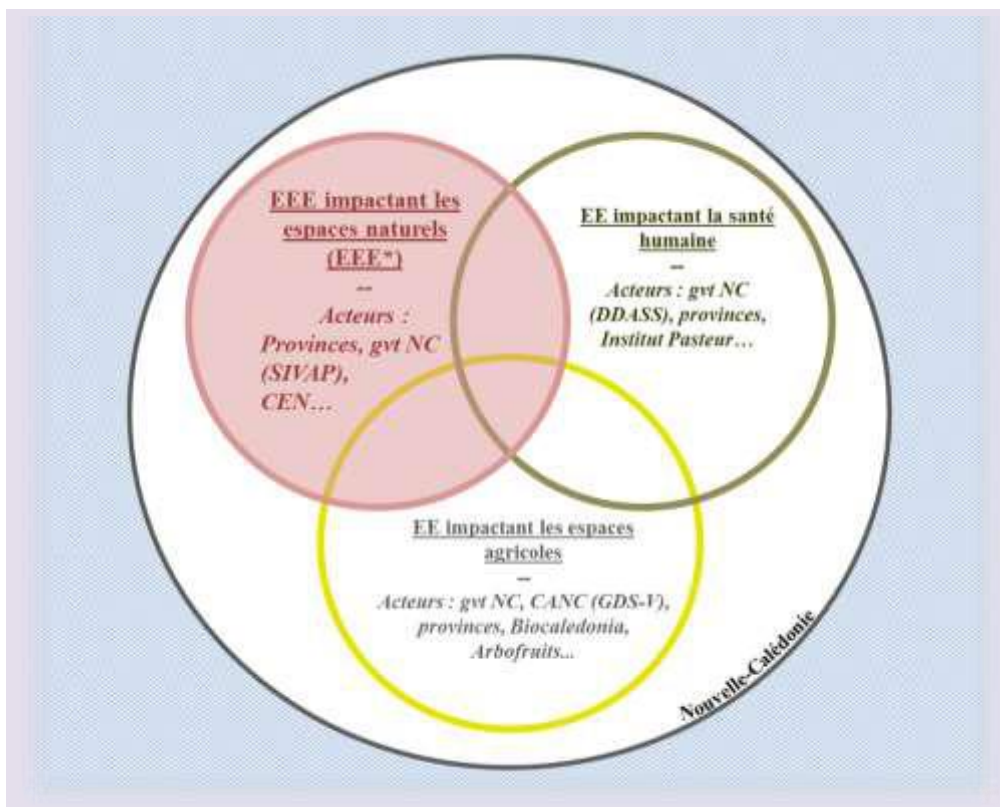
EEE impactant les espaces naturels (EEE*)

--

Acteurs : Provinces, gvt NC (SIVAP), CEN…

EE impactant la santé humaine

--

Acteurs : gvt NC (DDASS), provinces, Institut Pasteur…

EE impactant les espaces agricoles

--

Acteurs : gvt NC, CANC (GDS-V), provinces, Biocaledonia, Arbofruits...

Nouvelle-Calédonie